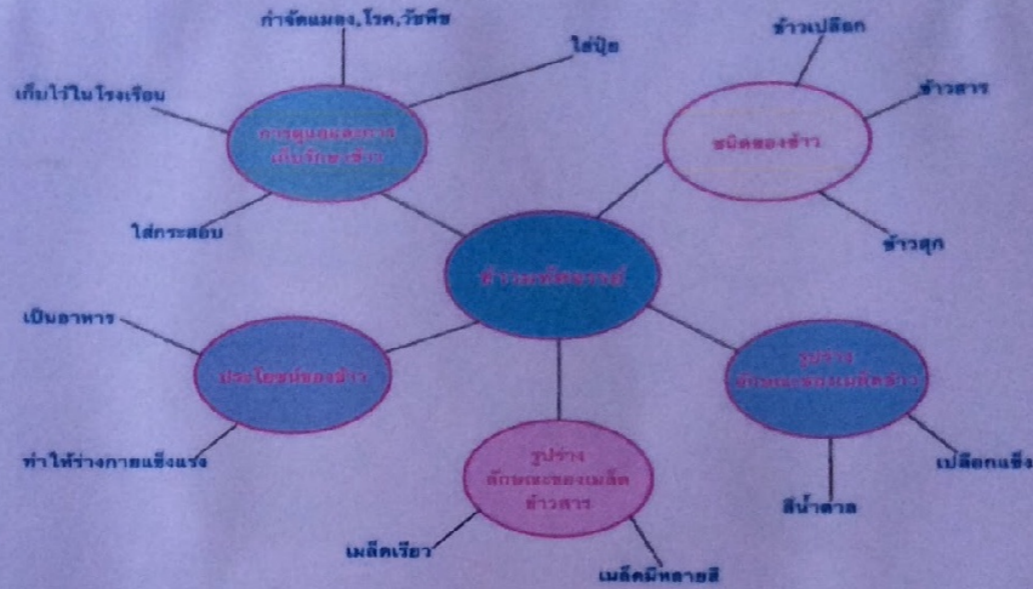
กำจัดแมลง,โรค,วัชพืช

ใส่ปุ๋ย

เก็บไว้ในโรงเรือน

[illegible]

ใส่กระสอบ

ข้าวเปลือก

ข้าวสาร

ชนิดของข้าว

ข้าวสุก

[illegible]

เป็นอาหาร

ประโยชน์ของข้าว

ทำให้ร่างกายแข็งแรง

รูปร่าง ลักษณะของเมล็ด ข้าวสาร

เมล็ดเรียว

เมล็ดมีหลายสี

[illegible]

เปลือกแข็ง

สีน้ำตาล